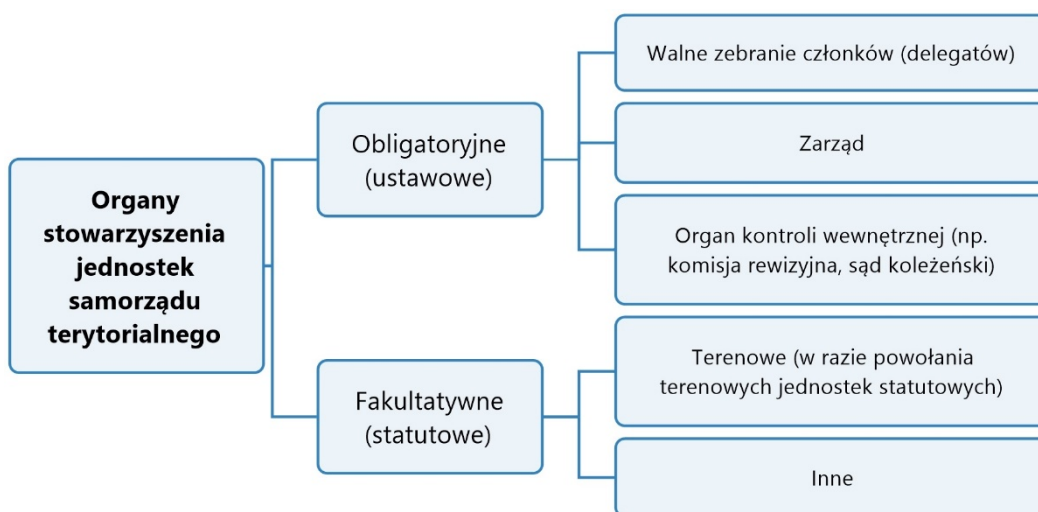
Organy stowarzyszenia jednostek samorządu terytorialnego

Obligatoryjne (ustawowe)

Walne zebranie członków (delegatów)

Zarząd

Organ kontroli wewnętrznej (np. komisja rewizyjna, sąd koleżeński)

Fakultatywne (statutowe)

Terenowe (w razie powołania terenowych jednostek statutowych)

Inne